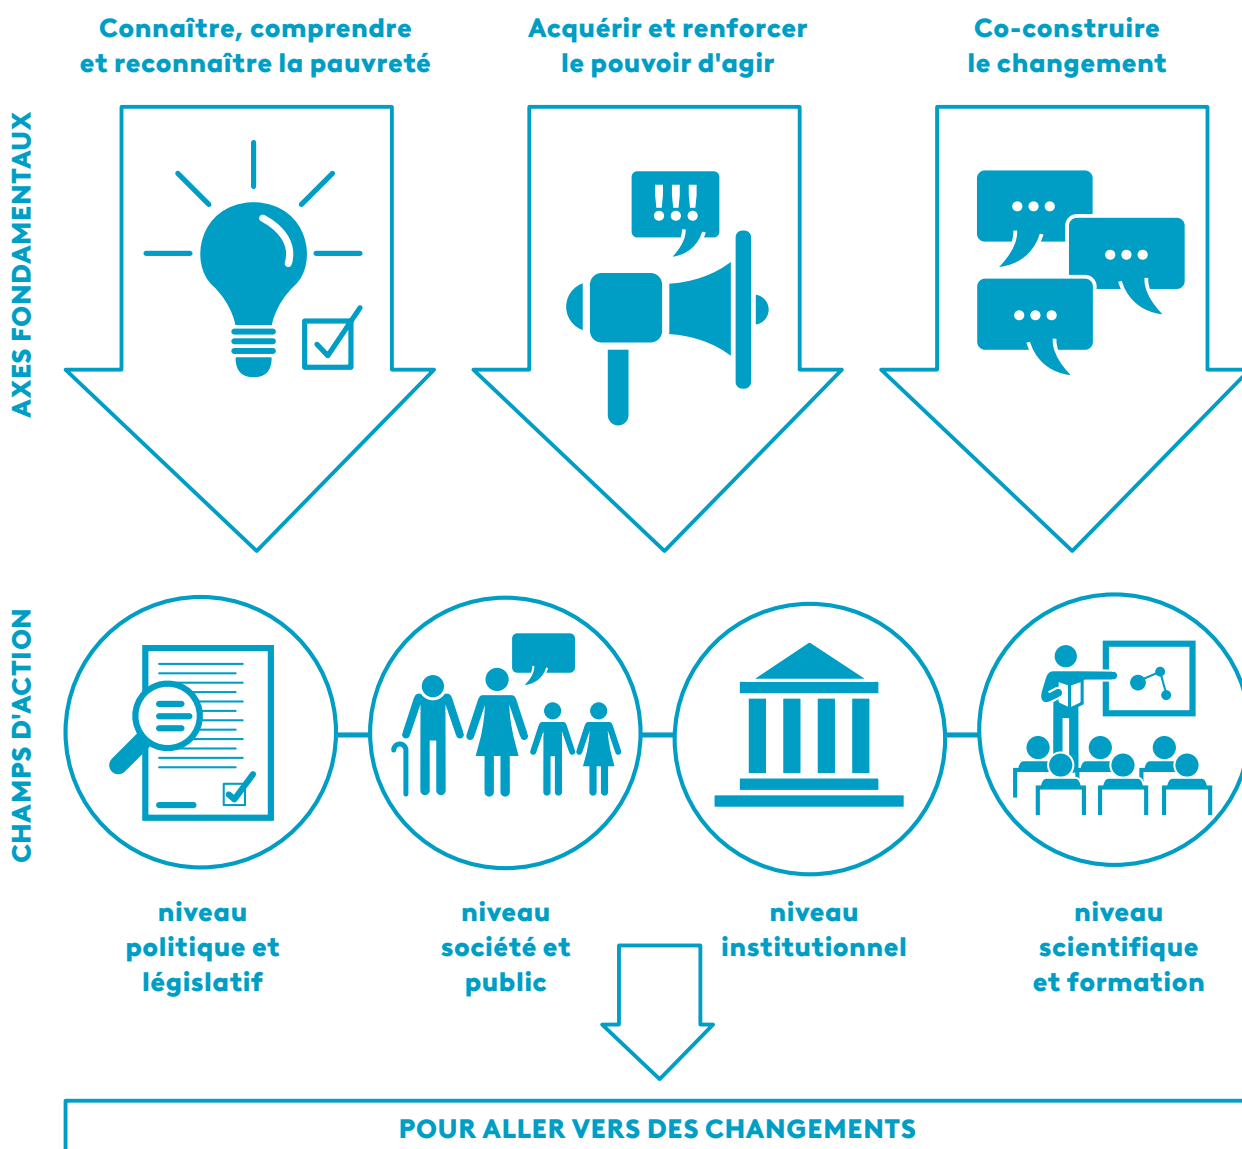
AXES FONDAMENTAUX

Connaître, comprendre et reconnaître la pauvreté

Acquérir et renforcer le pouvoir d'agir

Co-construire le changement

!!!

CHAMPS D'ACTION

niveau politique et législatif

niveau société et public

niveau institutionnel

niveau scientifique et formation

POUR ALLER VERS DES CHANGEMENTS